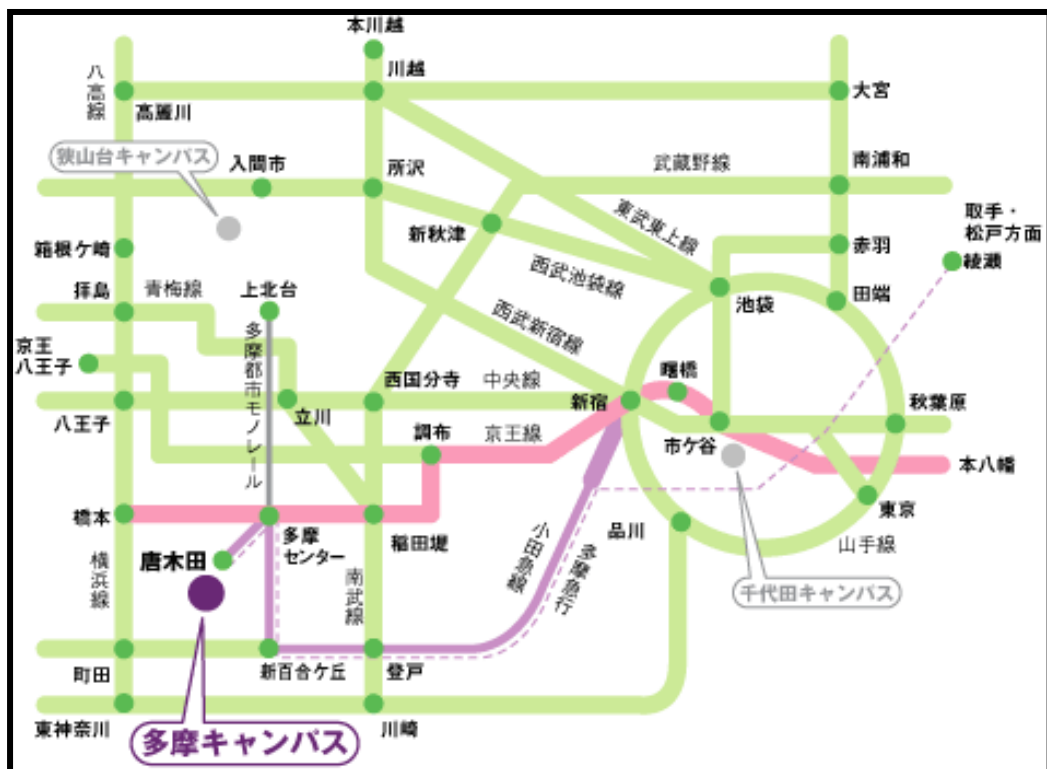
本川越
川越
八高線
高麗川
大宮
狭山台キャンパス
入間市
所沢
武蔵野線
南浦和
東武東上線
取手・松戸方面
新秋津
赤羽
綾瀬
箱根ケ崎
西武池袋線
拝島
青梅線
上北台
池袋
田端
西武新宿線
多摩都市モノレール
京王八王子
曙橋
西国分寺
中央線
新宿
秋葉原
八王子
立川
調布
京王線
市ケ谷
本八幡
橋本
多摩センター
稲田堤
小田急線
多摩急行
品川
東京
横浜線
唐木田
南武線
山手線
千代田キャンパス
町田
新百合ケ丘
登戸
東神奈川
多摩キャンパス
川崎